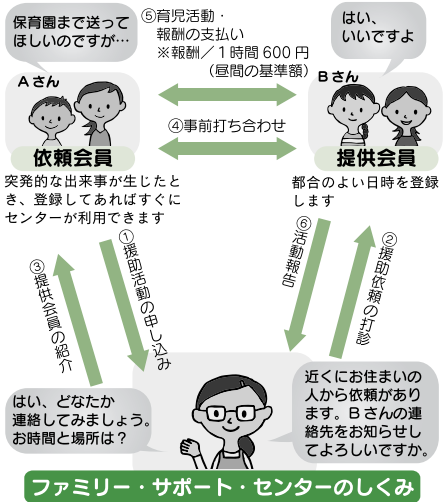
保育園まで送ってほしいのですが…

Aさん

依頼会員

⑤育児活動・報酬の支払い
※報酬／1時間600円
（昼間の基準額）

④事前打ち合わせ

はい、いいですよ

Bさん

提供会員

突発的な出来事が生じたとき、登録してあればすぐにセンターが利用できます

都合のよい日時を登録します

③提供会員の紹介

①援助活動の申し込み

⑥活動報告

②援助依頼の打診

はい、どなたか連絡してみましょう。お時間と場所は？

近くにお住まいの人から依頼があります。Bさんの連絡先をお知らせしてよろしいですか。

ファミリー・サポート・センターのしくみ